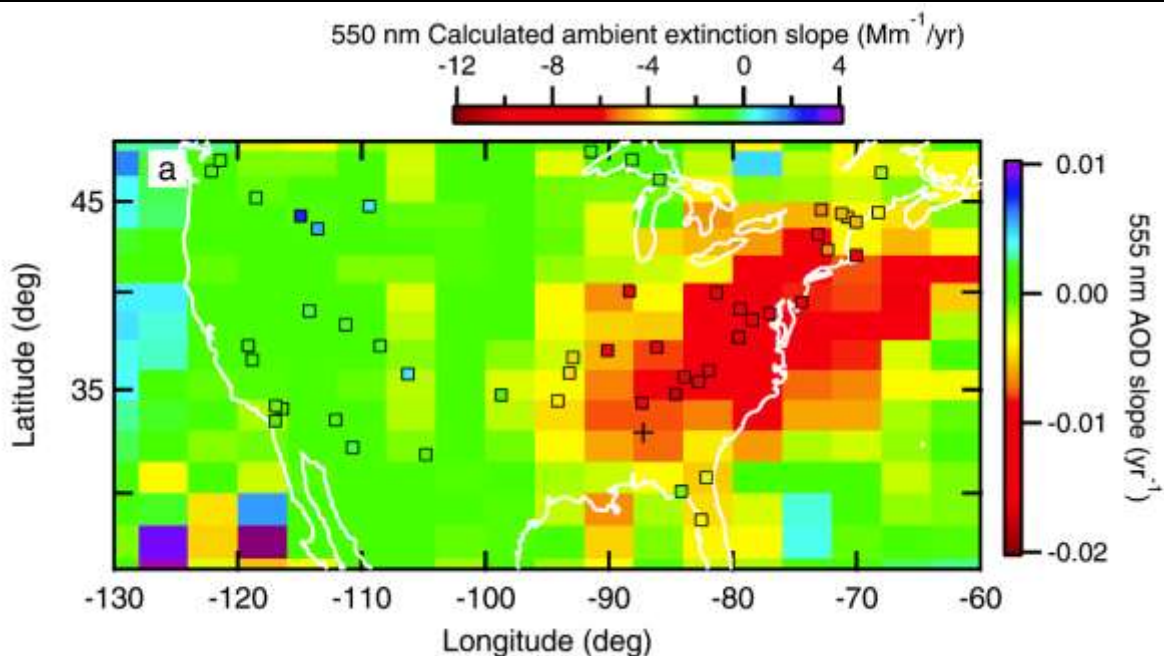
550 nm Calculated ambient extinction slope ($Mm^{-1}$/yr)

-12 -8 -4 0 4

a

45

35

Latitude (deg)

-130 -120 -110 -100 -90 -80 -70 -60

Longitude (deg)

0.01

0.00

-0.01

-0.02

555 nm AOD slope ($yr^{-1}$)